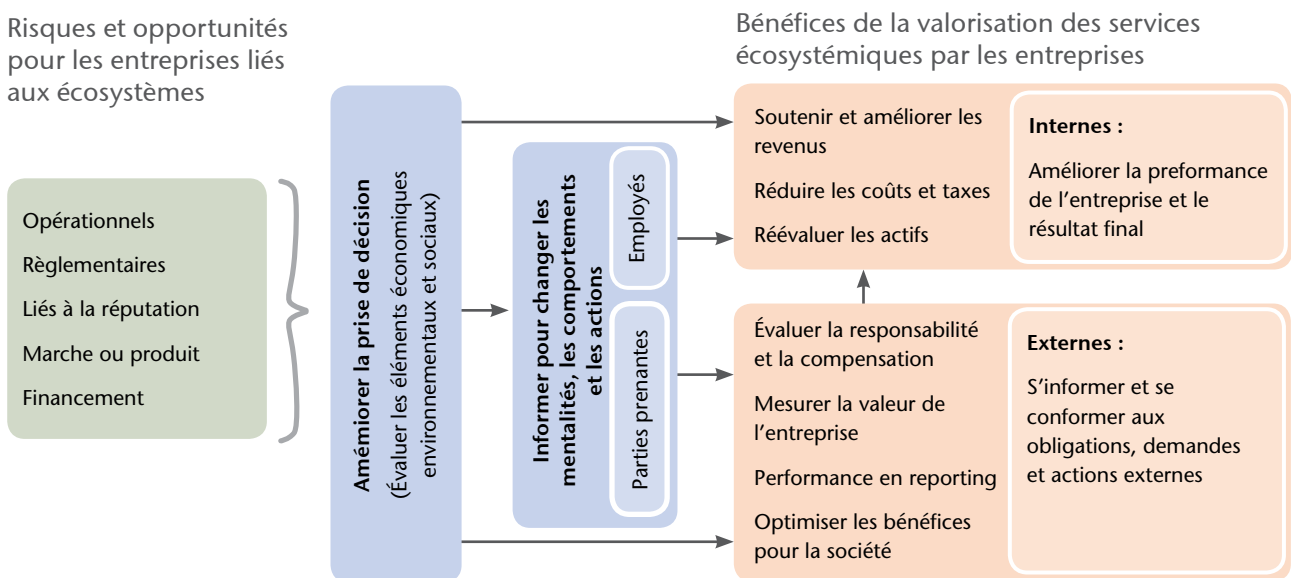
Risques et opportunités pour les entreprises liés aux écosystèmes

Opérationnels

Règlementaires

Liés à la réputation

Marche ou produit

Financement

**Améliorer la prise de décision**
(Évaluer les éléments économiques environnementaux et sociaux)

**Informer pour changer les mentalités, les comportements et les actions**

Employés

Parties prenantes

Bénéfices de la valorisation des services écosystémiques par les entreprises

Soutenir et améliorer les revenus

Réduire les coûts et taxes

Réévaluer les actifs

**Internes :**

Améliorer la preformance de l'entreprise et le résultat final

Évaluer la responsabilité et la compensation

Mesurer la valeur de l'entreprise

Performance en reporting

Optimiser les bénéfices pour la société

**Externes :**

S'informer et se conformer aux obligations, demandes et actions externes